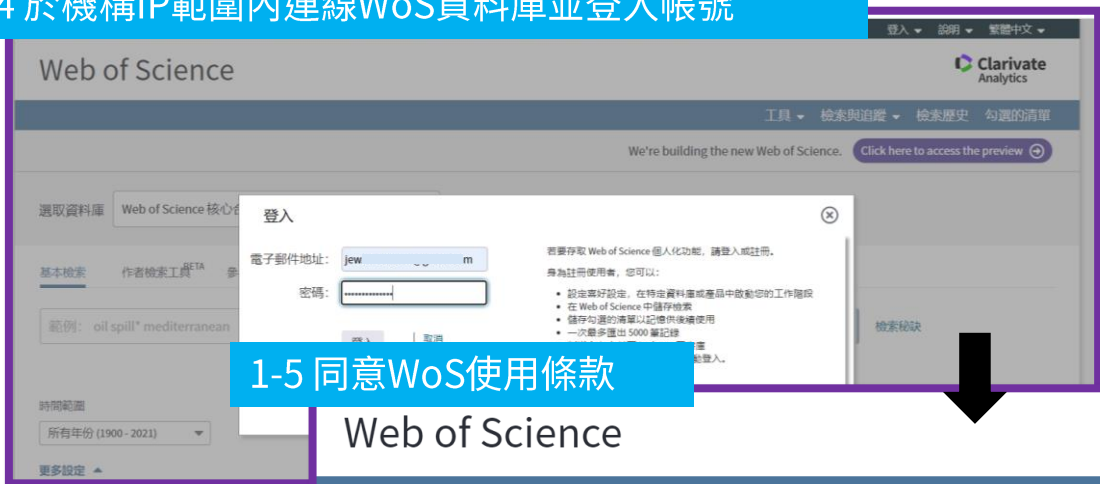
4 於機構IP範圍內連線WoS資料庫並登入帳號

登入 ▾ 說明 ▾ 繁體中文 ▾

Web of Science

Clarivate Analytics

工具 ▾ 檢索與追蹤 ▾ 檢索歷史 勾選的清單

We're building the new Web of Science. Click here to access the preview

選取資料庫 Web of Science 核心合

基本檢索 作者檢索工具BETA 參

範例: oil spill* mediterranean

檢索秘訣

時間範圍

所有年份 (1900 - 2021)

更多設定 ▲

登入

電子郵件地址: jew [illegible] m

密碼: •••••••••••••

登入 取消

若要存取 Web of Science 個人化功能，請登入或註冊。

身為註冊使用者，您可以：

• 設定喜好設定，在特定資料庫或產品中啟動您的工作階段
• 在 Web of Science 中儲存檢索
• 儲存勾選的清單以記憶供後續使用
• 一次最多匯出 5000 筆記錄
• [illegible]
• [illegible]動登入。

1-5 同意WoS使用條款

Web of Science